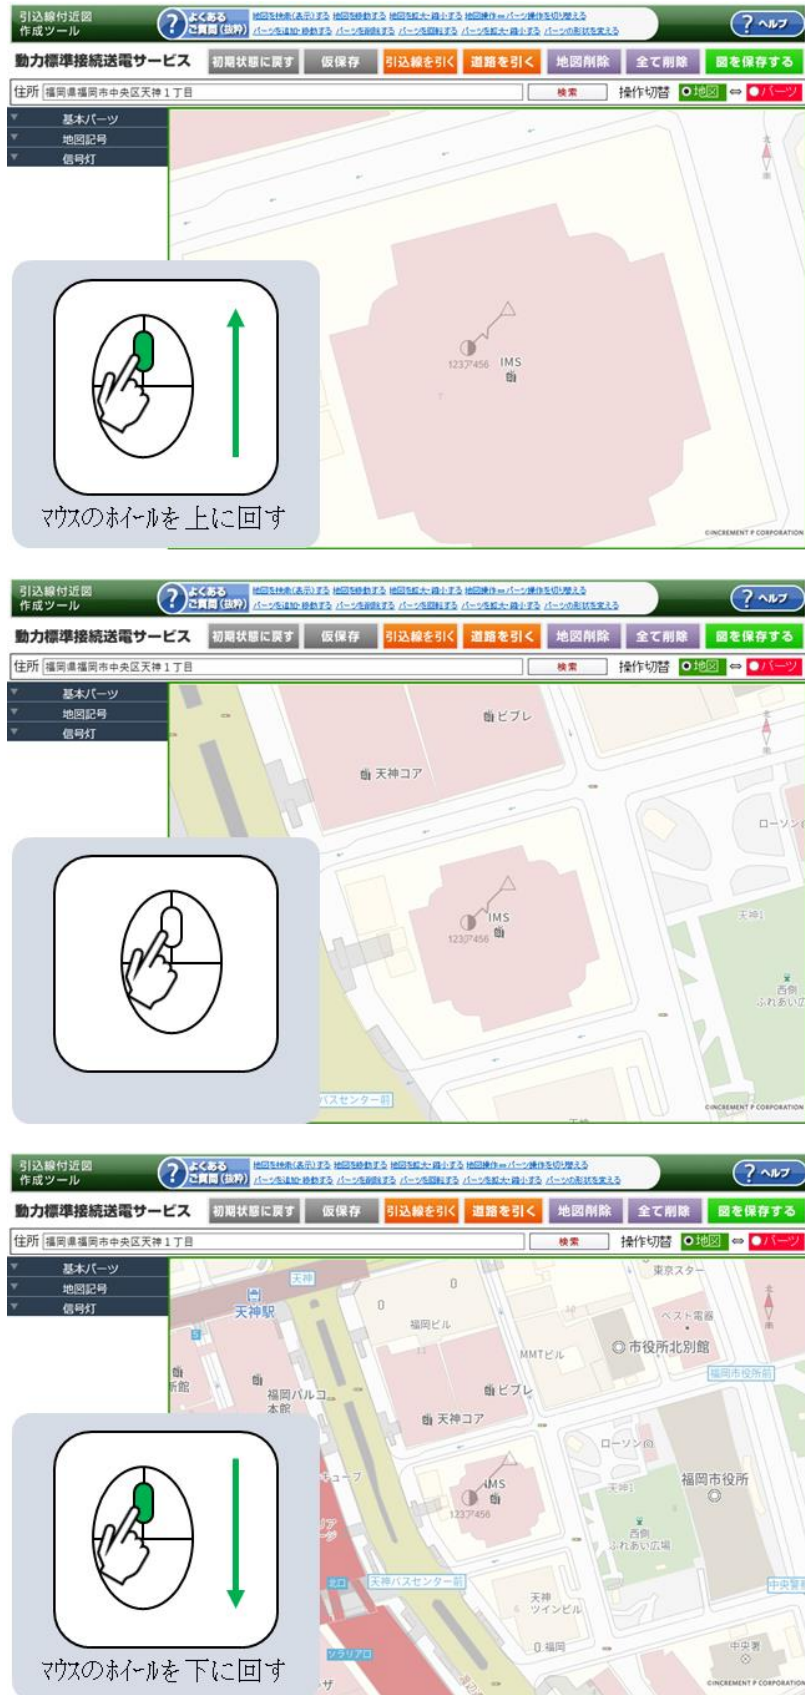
引込線付近図
作成ツール
よくあるご質問(抜粋)
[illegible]
? ヘルプ
動力標準接続送電サービス
初期状態に戻す
仮保存
引込線を引く
道路を引く
地図削除
全て削除
図を保存する
住所 福岡県福岡市中央区天神1丁目
検索
操作切替 地図 ⇔ パーツ
基本パーツ
地図記号
信号灯
1237456 IMS
マウスのホイールを 上に回す
©INCREMENT P CORPORATION

引込線付近図
作成ツール
よくあるご質問(抜粋)
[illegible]
? ヘルプ
動力標準接続送電サービス
初期状態に戻す
仮保存
引込線を引く
道路を引く
地図削除
全て削除
図を保存する
住所 福岡県福岡市中央区天神1丁目
検索
操作切替 地図 ⇔ パーツ
基本パーツ
地図記号
信号灯
ビブレ
天神コア
ローソン
IMS
1237456
天神
西側ふれあい広
バスセンター前
©INCREMENT P CORPORATION

引込線付近図
作成ツール
よくあるご質問(抜粋)
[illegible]
? ヘルプ
動力標準接続送電サービス
初期状態に戻す
仮保存
引込線を引く
道路を引く
地図削除
全て削除
図を保存する
住所 福岡県福岡市中央区天神1丁目
検索
操作切替 地図 ⇔ パーツ
基本パーツ
地図記号
信号灯
天神
東京スター
天神駅
福岡ビル
ベスト電器
MMTビル
市役所北別館
福岡市役所前
福岡パルコ本館
ビブレ
天神コア
ローソン
IMS
1237456
天神
福岡市役所
西側ふれあい広場
天神バスセンター前
天神ツインビル
福岡
中央署
ソラリア
マウスのホイールを 下に回す
©INCREMENT P CORPORATION